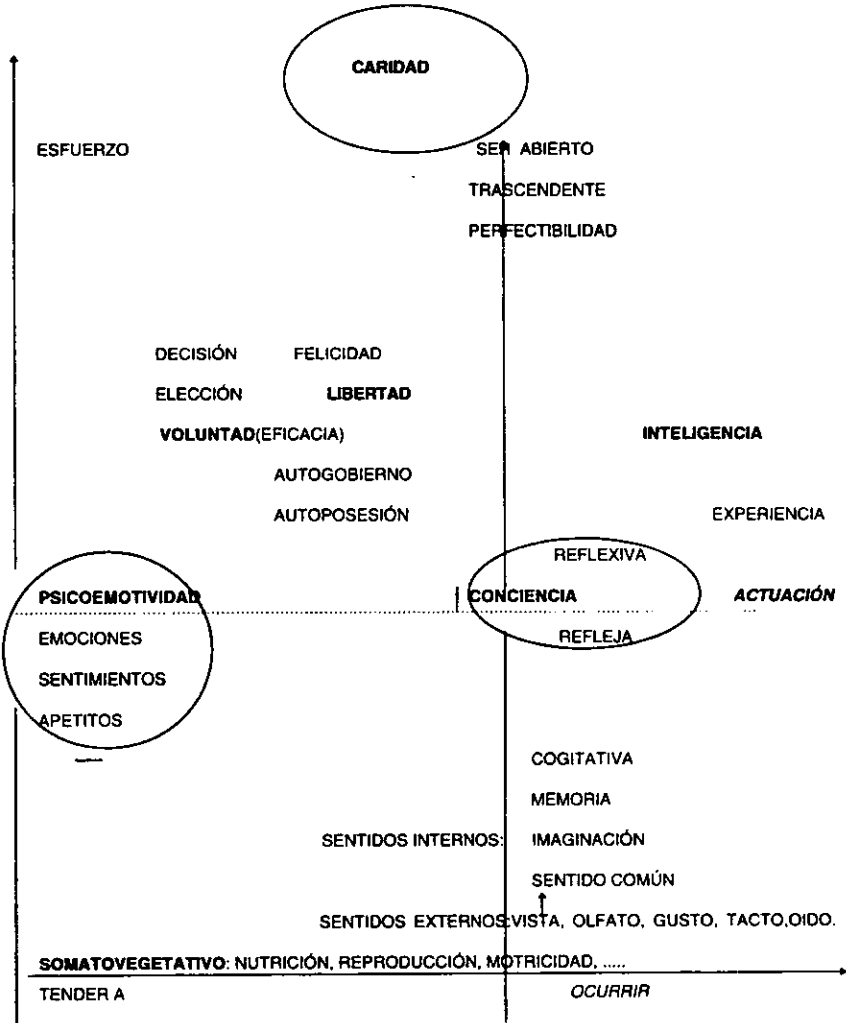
CARIDAD

ESFUERZO

SER ABIERTO

TRASCENDENTE

PERFECTIBILIDAD

DECISIÓN FELICIDAD

ELECCIÓN LIBERTAD

VOLUNTAD(EFICACIA)

INTELIGENCIA

AUTOGOBIERNO

AUTOPOSESIÓN

EXPERIENCIA

REFLEXIVA

PSICOEMOTIVIDAD

CONCIENCIA

ACTUACIÓN

REFLEJA

EMOCIONES

SENTIMIENTOS

APETITOS

COGITATIVA

MEMORIA

SENTIDOS INTERNOS: IMAGINACIÓN

SENTIDO COMÚN

SENTIDOS EXTERNOS: VISTA, OLFATO, GUSTO, TACTO,OIDO.

SOMATOVEGETATIVO: NUTRICIÓN, REPRODUCCIÓN, MOTRICIDAD, .....

TENDER A

OCURRIR